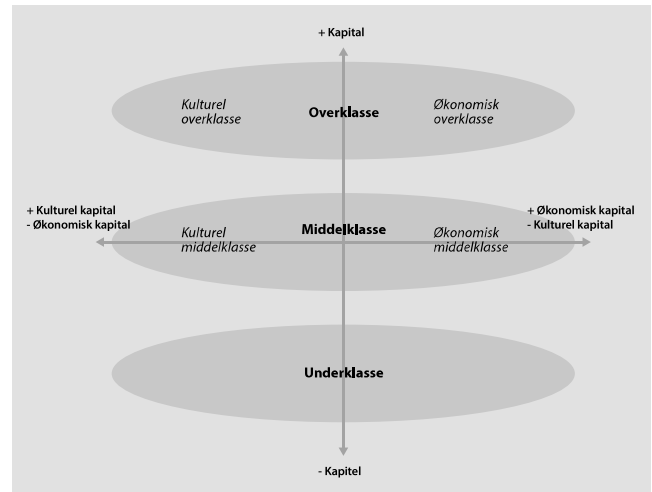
+ Kapital

Kulturel overklasse

Overklasse

Økonomisk overklasse

+ Kulturel kapital
- Økonomisk kapital

Kulturel middelklasse

Middelklasse

Økonomisk middelklasse

+ Økonomisk kapital
- Kulturel kapital

Underklasse

- Kapitel